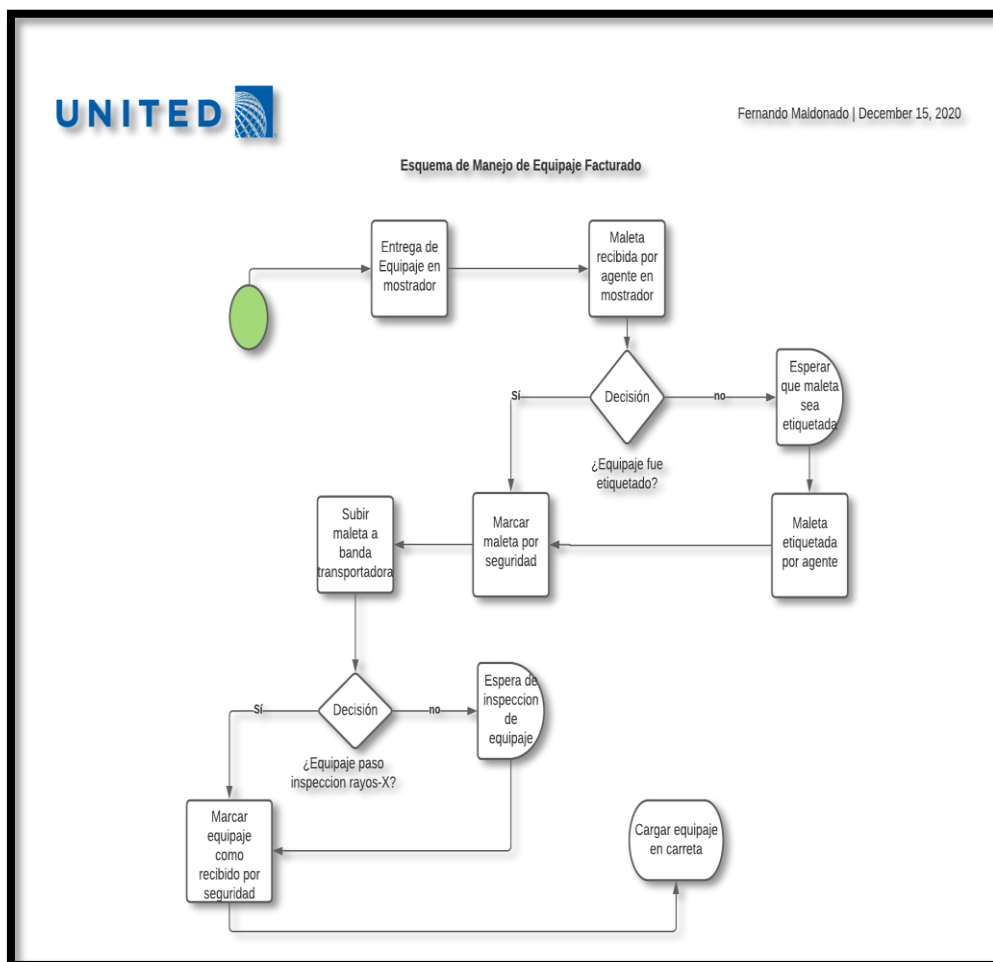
UNITED

Fernando Maldonado | December 15, 2020

Esquema de Manejo de Equipaje Facturado

Entrega de Equipaje en mostrador

Maleta recibida por agente en mostrador

Sí

Decisión

no

Esperar que maleta sea etiquetada

¿Equipaje fue etiquetado?

Subir maleta a banda transportadora

Marcar maleta por seguridad

Maleta etiquetada por agente

Sí

Decisión

no

Espera de inspeccion de equipaje

¿Equipaje paso inspeccion rayos-X?

Marcar equipaje como recibido por seguridad

Cargar equipaje en carreta